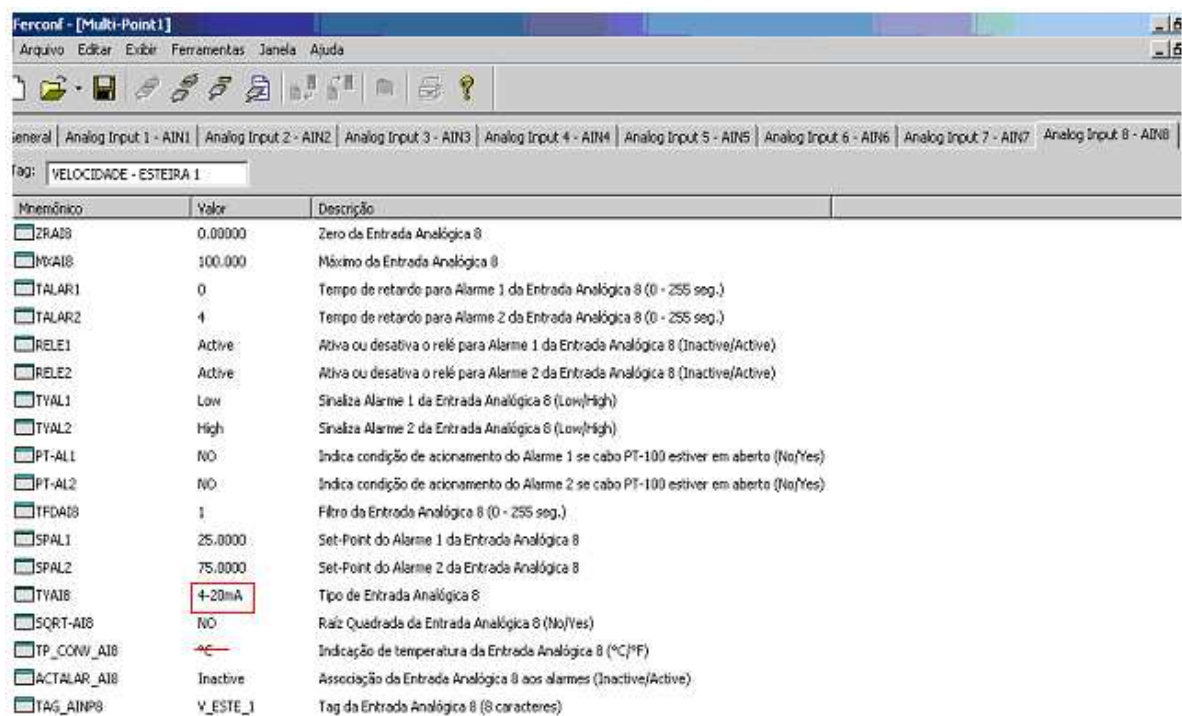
Ferconf - [Multi-Point1]

Arquivo Editar Exibir Ferramentas Janela Ajuda

General | Analog Input 1 - AIN1 | Analog Input 2 - AIN2 | Analog Input 3 - AIN3 | Analog Input 4 - AIN4 | Analog Input 5 - AIN5 | Analog Input 6 - AIN6 | Analog Input 7 - AIN7 | Analog Input 8 - AIN8

Tag: VELOCIDADE - ESTEIRA 1

| Mnemônico | Valor | Descrição |
|---|---|---|
| ZRAI8 | 0.00000 | Zero da Entrada Analógica 8 |
| MXAI8 | 100.000 | Máximo da Entrada Analógica 8 |
| TALAR1 | 0 | Tempo de retardo para Alarme 1 da Entrada Analógica 8 (0 - 255 seg.) |
| TALAR2 | 4 | Tempo de retardo para Alarme 2 da Entrada Analógica 8 (0 - 255 seg.) |
| RELE1 | Active | Ativa ou desativa o relé para Alarme 1 da Entrada Analógica 8 (Inactive/Active) |
| RELE2 | Active | Ativa ou desativa o relé para Alarme 2 da Entrada Analógica 8 (Inactive/Active) |
| TYAL1 | Low | Sinaliza Alarme 1 da Entrada Analógica 8 (Low/High) |
| TYAL2 | High | Sinaliza Alarme 2 da Entrada Analógica 8 (Low/High) |
| PT-AL1 | NO | Indica condição de acionamento do Alarme 1 se cabo PT-100 estiver em aberto (No/Yes) |
| PT-AL2 | NO | Indica condição de acionamento do Alarme 2 se cabo PT-100 estiver em aberto (No/Yes) |
| TFDAI8 | 1 | Filtro da Entrada Analógica 8 (0 - 255 seg.) |
| SPAL1 | 25.0000 | Set-Point do Alarme 1 da Entrada Analógica 8 |
| SPAL2 | 75.0000 | Set-Point do Alarme 2 da Entrada Analógica 8 |
| TYAI8 | 4-20mA | Tipo de Entrada Analógica 8 |
| SQRT-AI8 | NO | Raiz Quadrada da Entrada Analógica 8 (No/Yes) |
| TP_CONV_AI8 | °C | Indicação de temperatura da Entrada Analógica 8 (°C/°F) |
| ACTALAR_AI8 | Inactive | Associação da Entrada Analógica 8 aos alarmes (Inactive/Active) |
| TAG_AINP8 | V_ESTE_1 | Tag da Entrada Analógica 8 (8 caracteres) |